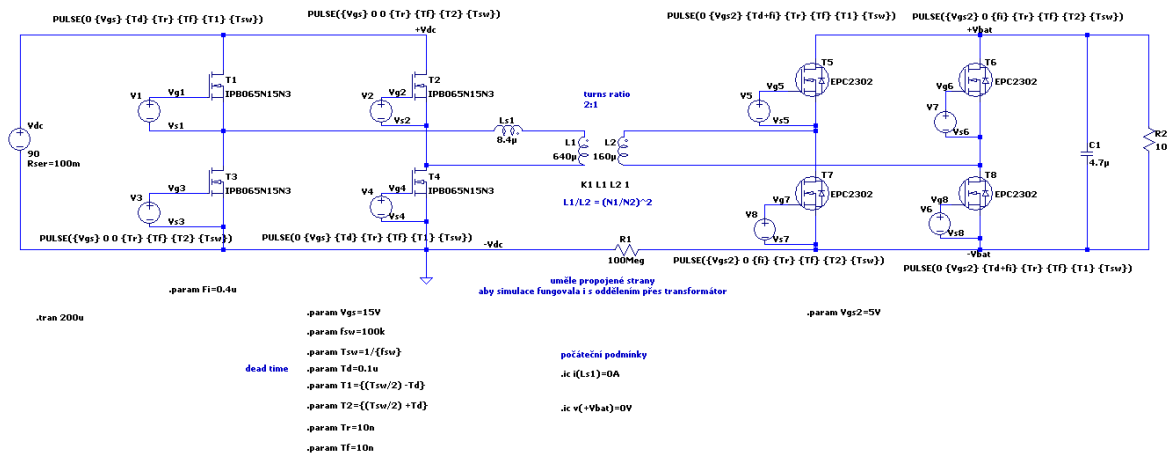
PULSE(0 {Vgs} {Td} {Tr} {Tf} {T1} {Tsw})

PULSE({Vgs} 0 0 {Tr} {Tf} {T2} {Tsw})

+Vdc

PULSE(0 {Vgs2} {Td+fi} {Tr} {Tf} {T1} {Tsw})

PULSE({Vgs2} 0 {fi} {Tr} {Tf} {T2} {Tsw})

+Vbat

V1
Vg1
T1
IPB065N15N3
Vs1

V2
Vg2
T2
IPB065N15N3
Vs2

turns ratio
2:1

V5
Vg5
T5
EPC2302
Vs5

Vg6
T6
EPC2302
V7
Vs6

R2
10

Vdc
90
Rser=100m

Ls1
8.4µ

L1
640µ

L2
160µ

C1
4.7µ

V3
Vg3
T3
IPB065N15N3
Vs3

V4
Vg4
T4
IPB065N15N3
Vs4

K1 L1 L2 1

L1/L2 = (N1/N2)^2

T7
EPC2302
V8
Vg7
Vs7

Vg8
T8
EPC2302
V6
Vs8

PULSE({Vgs} 0 0 {Tr} {Tf} {T2} {Tsw})

PULSE(0 {Vgs} {Td} {Tr} {Tf} {T1} {Tsw})

-Vdc

R1
100Meg

PULSE({Vgs2} 0 {fi} {Tr} {Tf} {T2} {Tsw})

-Vbat

PULSE(0 {Vgs2} {Td+fi} {Tr} {Tf} {T1} {Tsw})

uměle propojené strany
aby simulace fungovala i s oddělením přes transformátor

.param Fi=0.4u

.tran 200u

.param Vgs=15V

.param fsw=100k

.param Tsw=1/{fsw}

dead time

.param Td=0.1u

.param T1={(Tsw/2) -Td}

.param T2={(Tsw/2) +Td}

.param Tr=10n

.param Tf=10n

.param Vgs2=5V

počáteční podmínky

.ic i(Ls1)=0A

.ic v(+Vbat)=0V